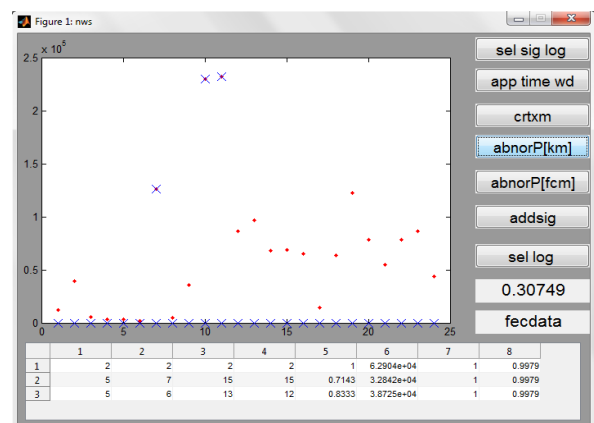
Figure 1: nws

$\times 10^5$

2.5
2
1.5
1
0.5
0

0 5 10 15 20 25

sel sig log
app time wd
crtxm
abnorP[km]
abnorP[fcm]
addsig
sel log
0.30749
fecdata

| | 1 | 2 | 3 | 4 | 5 | 6 | 7 | 8 |
|---|---|---|---|---|---|---|---|---|
| 1 | 2 | 2 | 2 | 2 | 1 | 6.2904e+04 | 1 | 0.9979 |
| 2 | 5 | 7 | 15 | 15 | 0.7143 | 3.2842e+04 | 1 | 0.9979 |
| 3 | 5 | 6 | 13 | 12 | 0.8333 | 3.8725e+04 | 1 | 0.9979 |